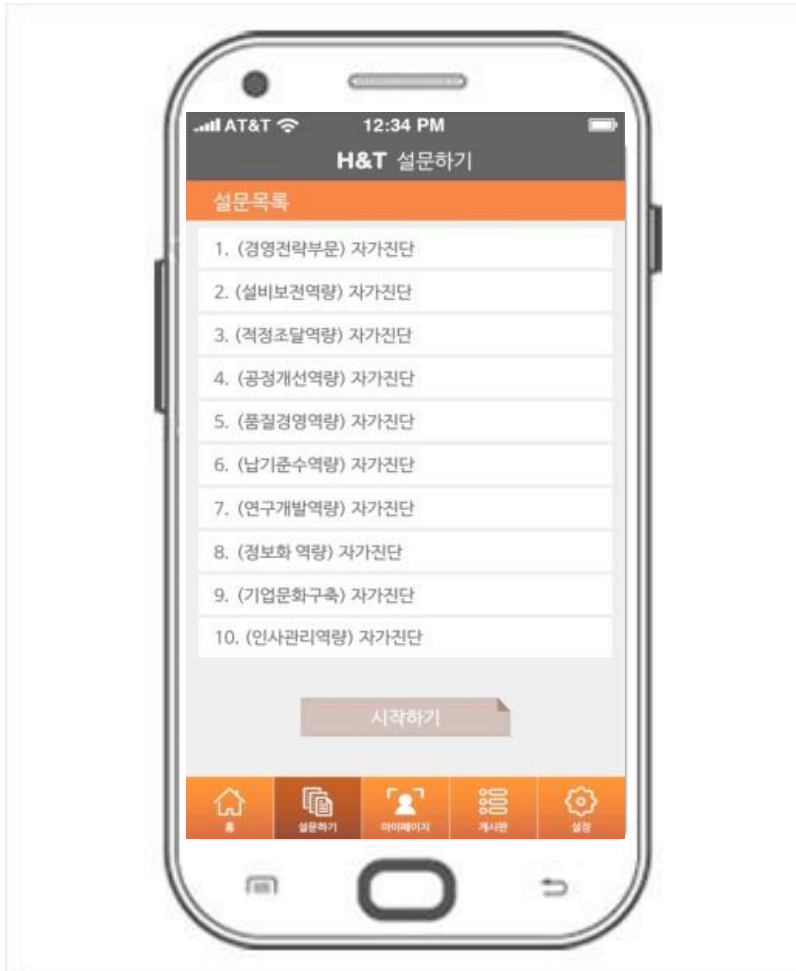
AT&T 12:34 PM

H&T 설문하기

설문목록

1. (경영전략부문) 자가진단

2. (설비보전역량) 자가진단

3. (적정조달역량) 자가진단

4. (공정개선역량) 자가진단

5. (품질경영역량) 자가진단

6. (납기준수역량) 자가진단

7. (연구개발역량) 자가진단

8. (정보화 역량) 자가진단

9. (기업문화구축) 자가진단

10. (인사관리역량) 자가진단

시작하기

홈 설문하기 마이페이지 게시판 설정